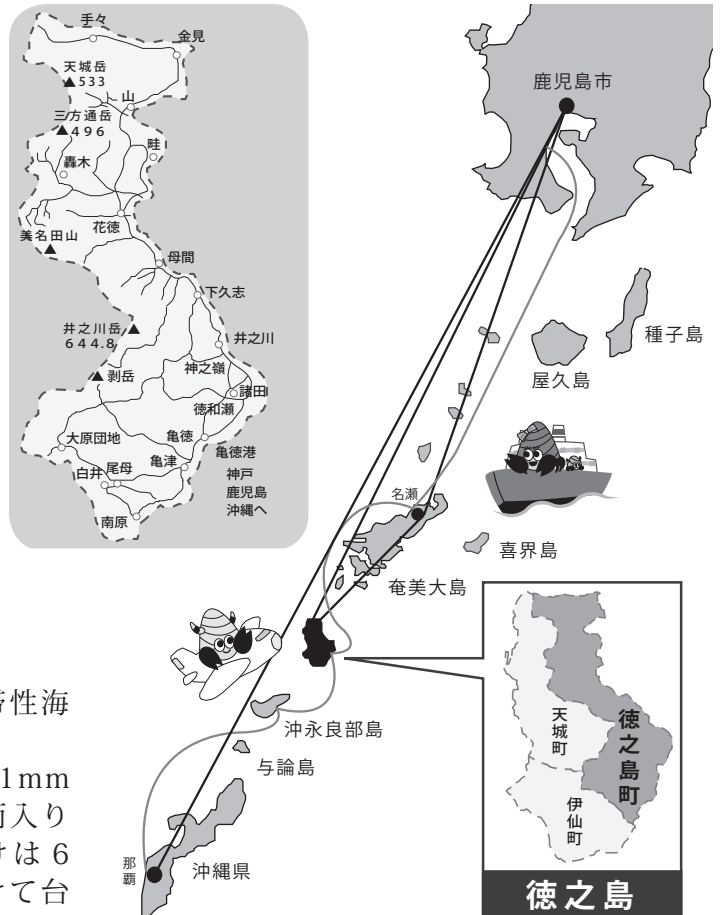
手々
金見
天城岳
▲533
山
三方通岳
▲496
畦
轟木
花徳
美名田山
▲
母間
下久志
井之川岳▲
644.8
井之川
▲剥岳
神之嶺
諸田
徳和瀬
大原団地
亀徳
白井
尾母
亀津
亀徳港
神戸
鹿児島
沖縄へ
南原

鹿児島市
種子島
屋久島
名瀬
喜界島
奄美大島
沖永良部島
与論島
那覇
沖縄県

天城町
徳之島町
伊仙町
徳之島

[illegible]性海
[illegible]1mm
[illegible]雨入り
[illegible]けは6
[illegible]て台